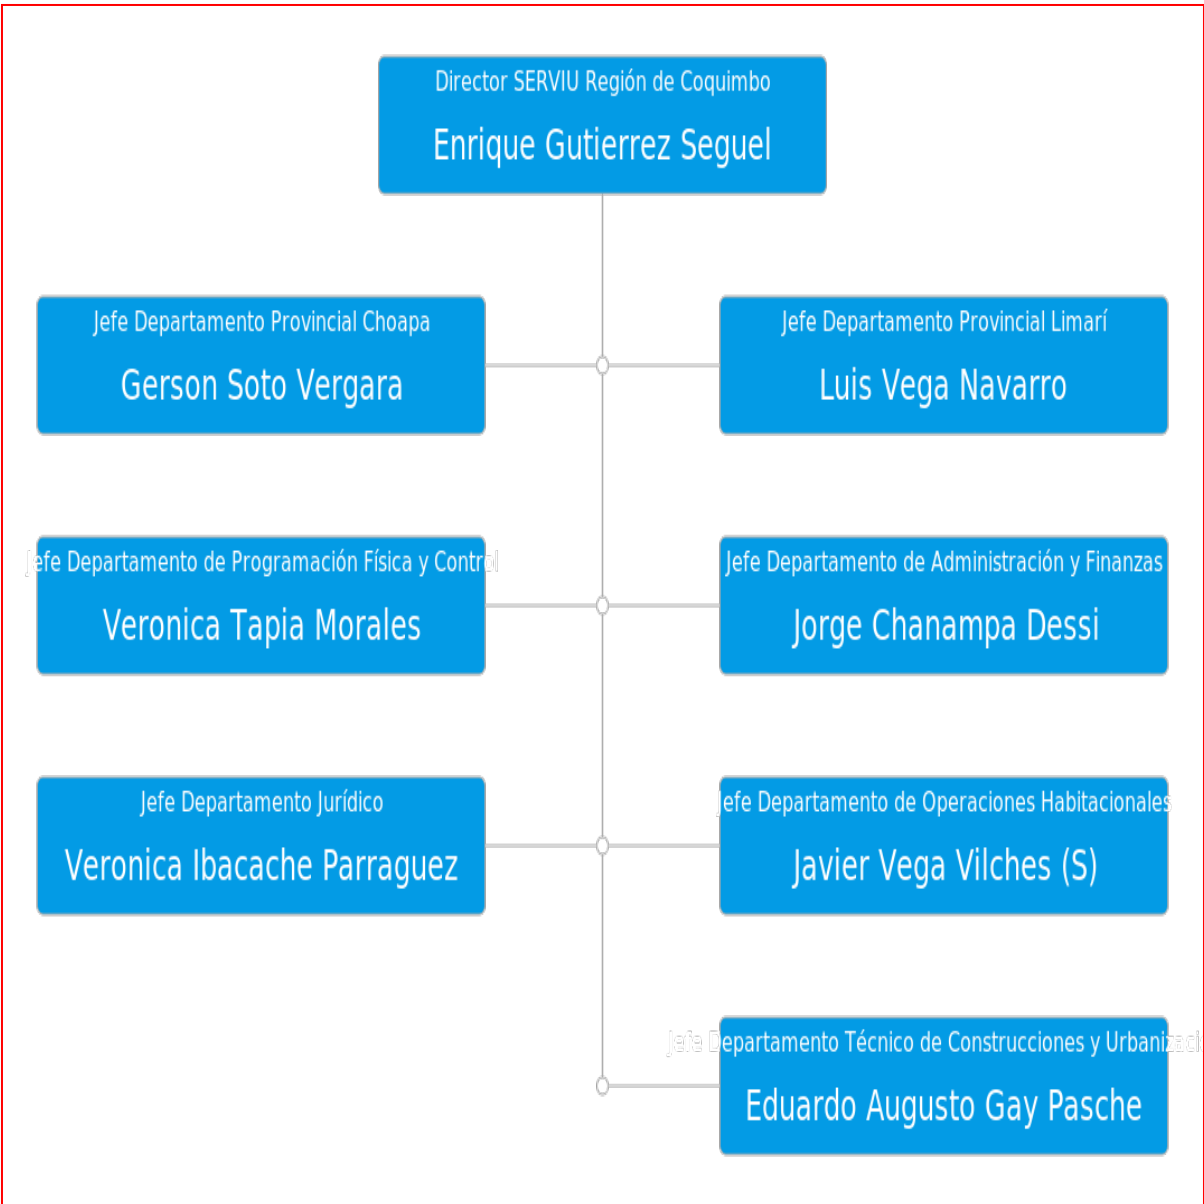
Director SERVIU Región de Coquimbo
Enrique Gutierrez Seguel

Jefe Departamento Provincial Choapa
Gerson Soto Vergara

Jefe Departamento Provincial Limarí
Luis Vega Navarro

Jefe Departamento de Programación Física y Control
Veronica Tapia Morales

Jefe Departamento de Administración y Finanzas
Jorge Chanampa Dessi

Jefe Departamento Jurídico
Veronica Ibacache Parraguez

Jefe Departamento de Operaciones Habitacionales
Javier Vega Vilches (S)

Jefe Departamento Técnico de Construcciones y Urbanizaci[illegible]
Eduardo Augusto Gay Pasche